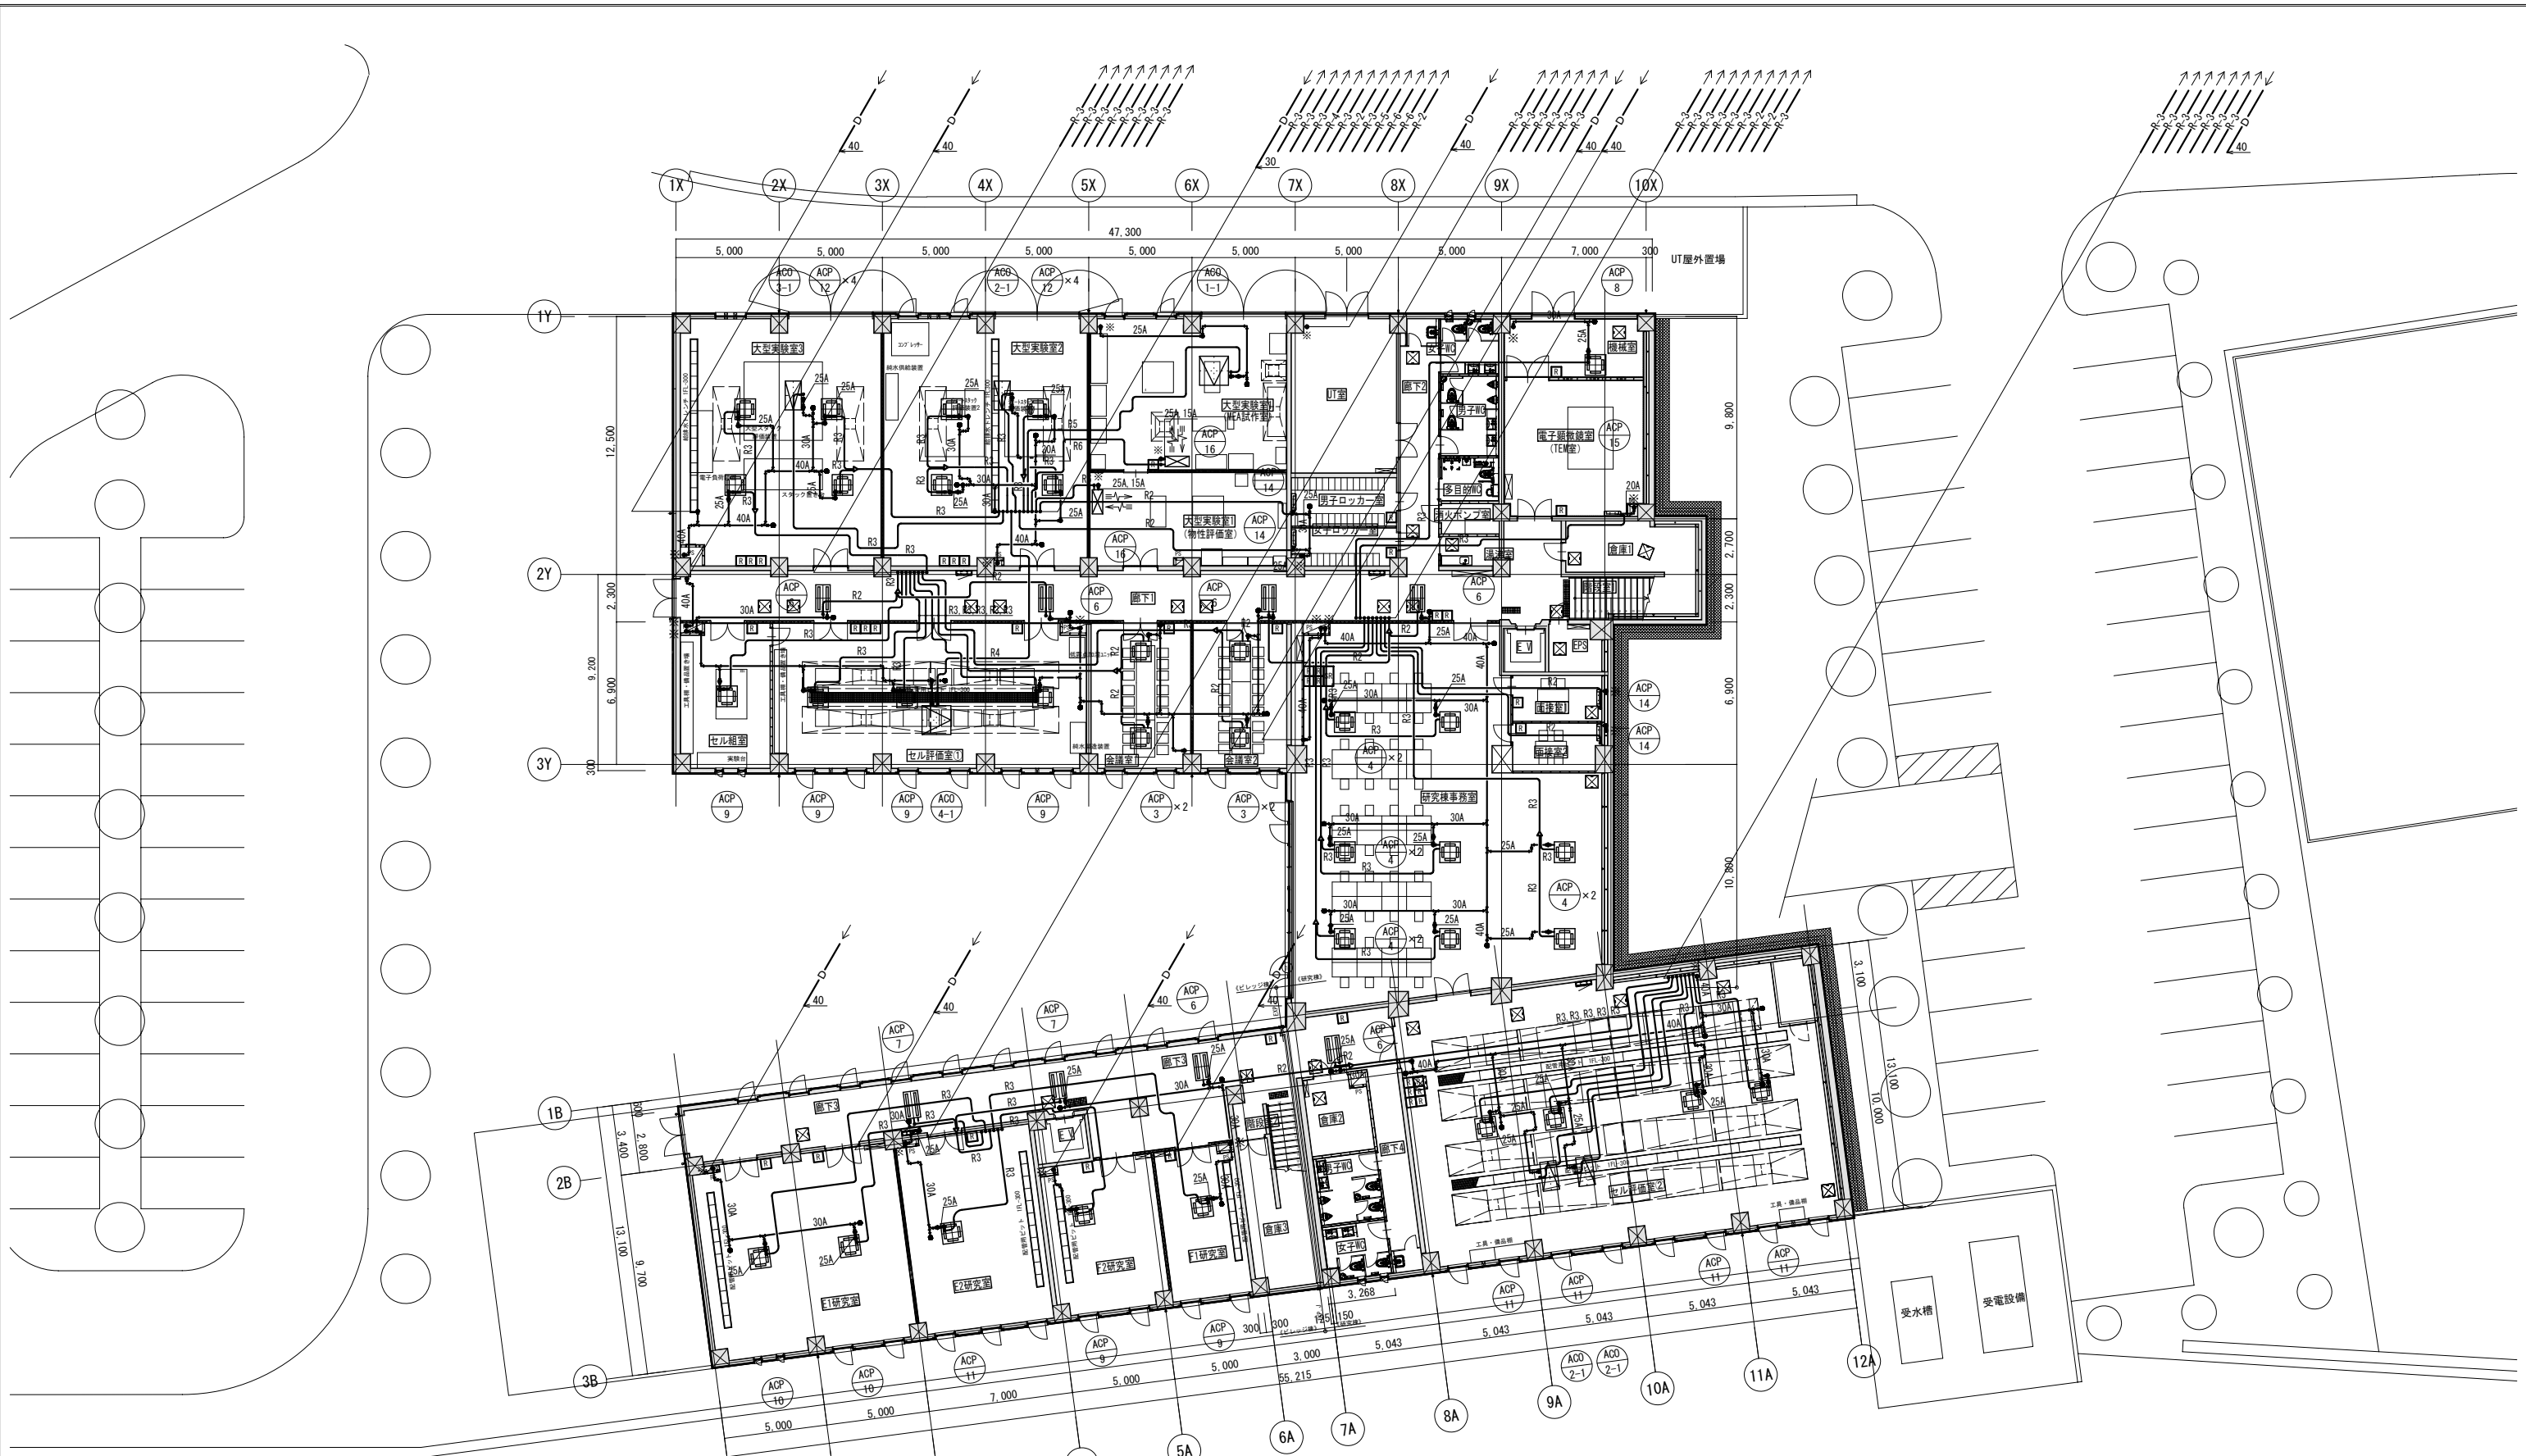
1X 2X 3X 4X 5X 6X 7X 8X 9X 10X

40 40 30 40 40 40 40 40

47,300
5,000 5,000 5,000 5,000 5,000 5,000 5,000 5,000 7,000 300

UT屋外置場

ACO 3-1 ACP 12 ×4 ACO 2-1 ACP 12 ×4 ACO 1-1 ACP 8

1Y 2Y 3Y

12,500 2,300 9,200 6,900 300

9,800 2,700 2,300 6,900 10,860

大型実験室3 大型実験室2 大型実験室1 (MEA試作室) 大型実験室1 (物性評価室) UT室 男子ロッカー室 女子ロッカー室 廊下2 女子WC 男子WC 多目的WC 消火ポンプ室 機械室 電子顕微鏡室 (TEM室) 倉庫1 湯沸室 階段室 EV EPS 面接室1 面接室2 廊下1 セル組室 セル評価室1 会議室1 会議室2 研究棟事務室

ACP 16 ACP 14 ACP 15 ACP 6 ACP 14 ACP 14 ACP 4 ×2 ACP 4 ×2 ACP 4 ×2 ACP 4 ×2

25A 30A 40A 20A 15A R2 R3 R4 R5 R6

ACP 9 ACP 9 ACP 9 ACO 4-1 ACP 9 ACP 3 ×2 ACP 3 ×2

(ビレッジ棟) (研究棟)

ACP 7 ACP 7 ACP 6 ACP 6

1B 2B 3B

3,400 2,800 13,100 9,700 800 3,100 13,100 10,000

廊下3 階段室 倉庫2 倉庫3 男子WC 女子WC 廊下4 E1研究室 E2研究室 F2研究室 F1研究室 EV セル評価室2

R3,R3,R3,R3,R3

受水槽 受電設備

ACP 10 ACP 10 ACP 11 ACP 9 ACP 9 ACP 11 ACP 11 ACP 11 ACP 11 ACO 2-1 ACO 2-1

3,268 300 300 125 150 3,000 5,043 5,043 5,043 5,043 5,043

5,000 5,000 7,000 5,000 5,000 5,000 55,215

5A 6A 7A 8A 9A 10A 11A 12A